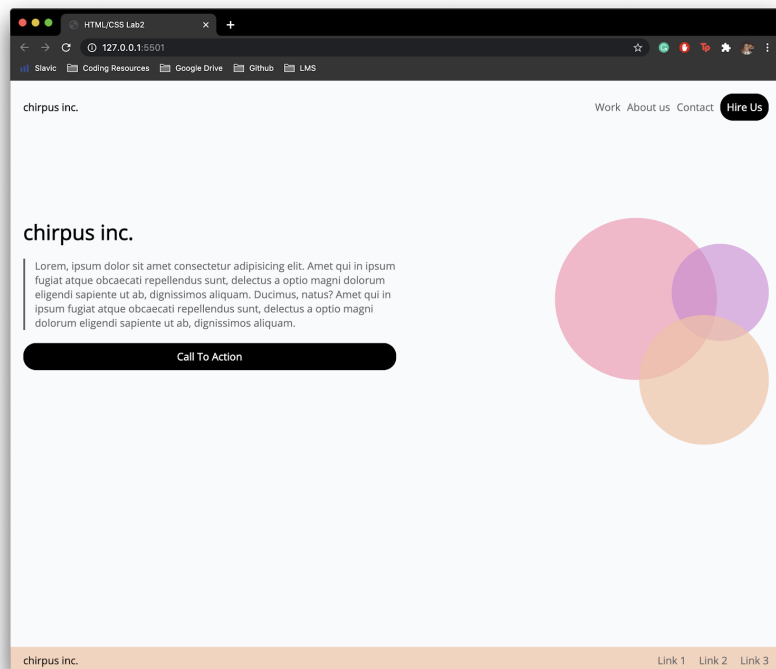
HTML/CSS Lab2

127.0.0.1:5501

Slavic Coding Resources Google Drive Github LMS

chirpus inc.

Work About us Contact Hire Us

chirpus inc.

Lorem, ipsum dolor sit amet consectetur adipisicing elit. Amet qui in ipsum fugiat atque obcaecati repellendus sunt, delectus a optio magni dolorum eligendi sapiente ut ab, dignissimos aliquam. Ducimus, natus? Amet qui in ipsum fugiat atque obcaecati repellendus sunt, delectus a optio magni dolorum eligendi sapiente ut ab, dignissimos aliquam.

Call To Action

chirpus inc.

Link 1 Link 2 Link 3